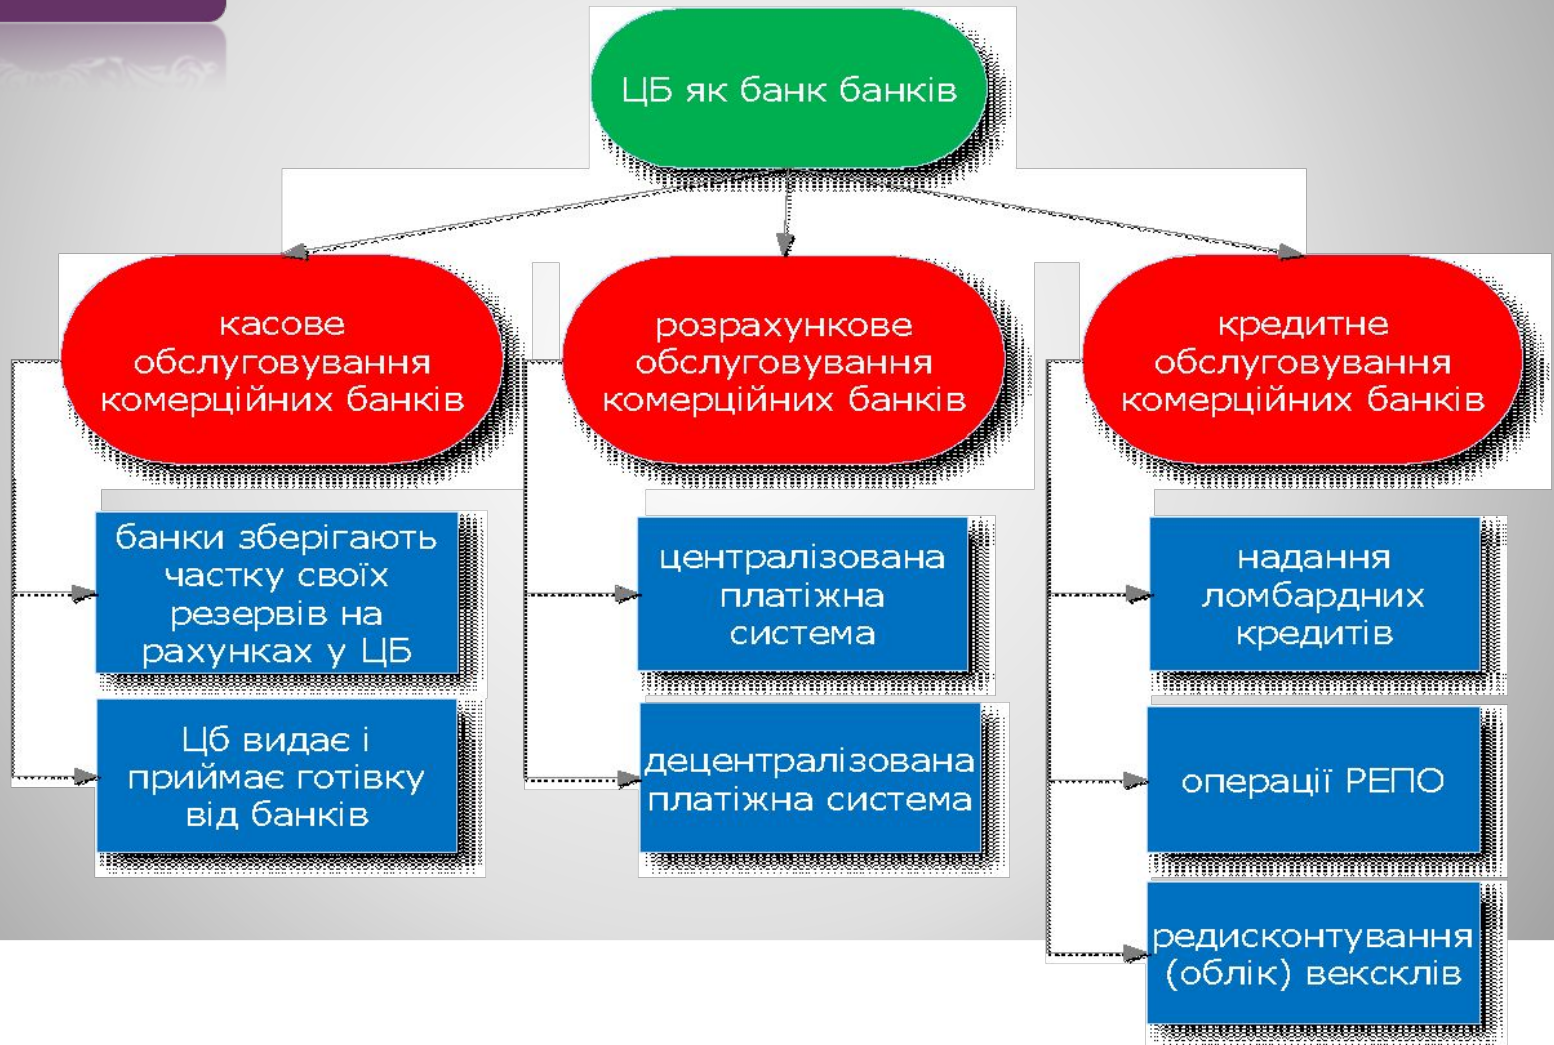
ЦБ як банк банків

касове обслуговування комерційних банків

банки зберігають частку своїх резервів на рахунках у ЦБ

Цб видає і приймає готівку від банків

розрахункове обслуговування комерційних банків

централізована платіжна система

децентралізована платіжна система

кредитне обслуговування комерційних банків

надання ломбардних кредитів

операції РЕПО

редисконтування (облік) векселів